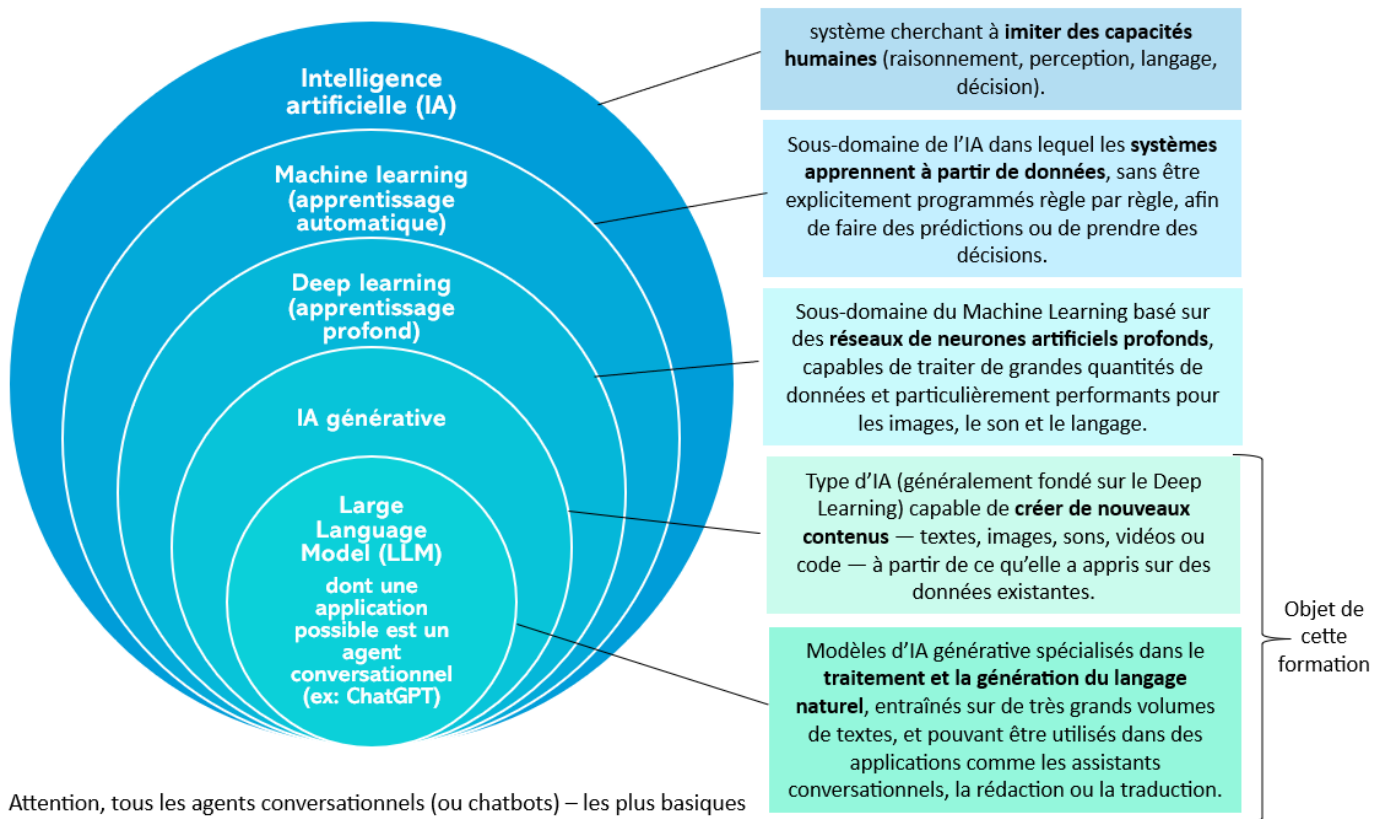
Intelligence artificielle (IA)

Machine learning (apprentissage automatique)

Deep learning (apprentissage profond)

IA générative

Large Language Model (LLM)

dont une application possible est un agent conversationnel (ex: ChatGPT)

système cherchant à **imiter des capacités humaines** (raisonnement, perception, langage, décision).

Sous-domaine de l'IA dans lequel les **systèmes apprennent à partir de données**, sans être explicitement programmés règle par règle, afin de faire des prédictions ou de prendre des décisions.

Sous-domaine du Machine Learning basé sur des **réseaux de neurones artificiels profonds**, capables de traiter de grandes quantités de données et particulièrement performants pour les images, le son et le langage.

Type d'IA (généralement fondé sur le Deep Learning) capable de **créer de nouveaux contenus** — textes, images, sons, vidéos ou code — à partir de ce qu'elle a appris sur des données existantes.

Modèles d'IA générative spécialisés dans le **traitement et la génération du langage naturel**, entraînés sur de très grands volumes de textes, et pouvant être utilisés dans des applications comme les assistants conversationnels, la rédaction ou la traduction.

Objet de cette formation

Attention, tous les agents conversationnels (ou chatbots) – les plus basiques